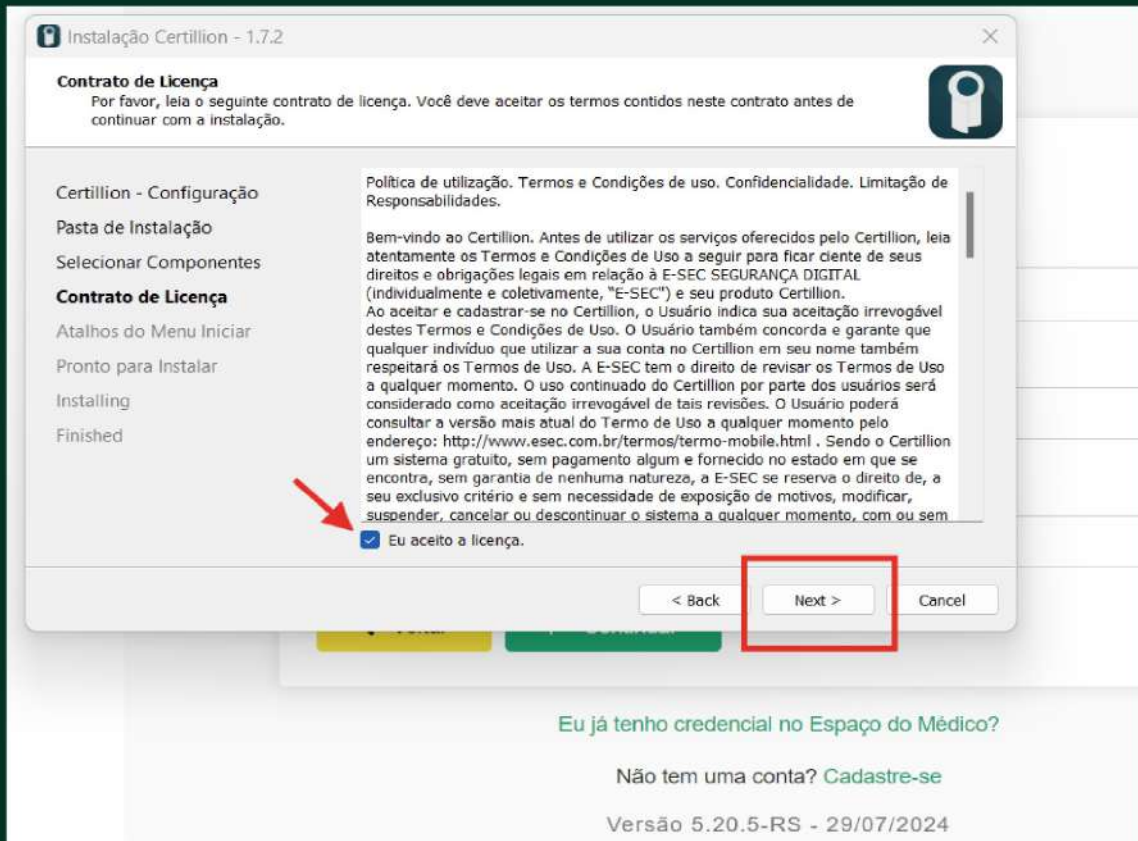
Instalação Certillion - 1.7.2

Contrato de Licença
Por favor, leia o seguinte contrato de licença. Você deve aceitar os termos contidos neste contrato antes de continuar com a instalação.

Certillion - Configuração
Pasta de Instalação
Selecionar Componentes
Contrato de Licença
Atalhos do Menu Iniciar
Pronto para Instalar
Installing
Finished

Política de utilização. Termos e Condições de uso. Confidencialidade. Limitação de Responsabilidades.

Bem-vindo ao Certillion. Antes de utilizar os serviços oferecidos pelo Certillion, leia atentamente os Termos e Condições de Uso a seguir para ficar ciente de seus direitos e obrigações legais em relação à E-SEC SEGURANÇA DIGITAL (individualmente e coletivamente, "E-SEC") e seu produto Certillion.
Ao aceitar e cadastrar-se no Certillion, o Usuário indica sua aceitação irrevogável destes Termos e Condições de Uso. O Usuário também concorda e garante que qualquer indivíduo que utilizar a sua conta no Certillion em seu nome também respeitará os Termos de Uso. A E-SEC tem o direito de revisar os Termos de Uso a qualquer momento. O uso continuado do Certillion por parte dos usuários será considerado como aceitação irrevogável de tais revisões. O Usuário poderá consultar a versão mais atual do Termo de Uso a qualquer momento pelo endereço: http://www.esec.com.br/termos/termo-mobile.html . Sendo o Certillion um sistema gratuito, sem pagamento algum e fornecido no estado em que se encontra, sem garantia de nenhuma natureza, a E-SEC se reserva o direito de, a seu exclusivo critério e sem necessidade de exposição de motivos, modificar, suspender, cancelar ou descontinuar o sistema a qualquer momento, com ou sem

Eu aceito a licença.

< Back
Next >
Cancel

Eu já tenho credencial no Espaço do Médico?

Não tem uma conta? Cadastre-se

Versão 5.20.5-RS - 29/07/2024